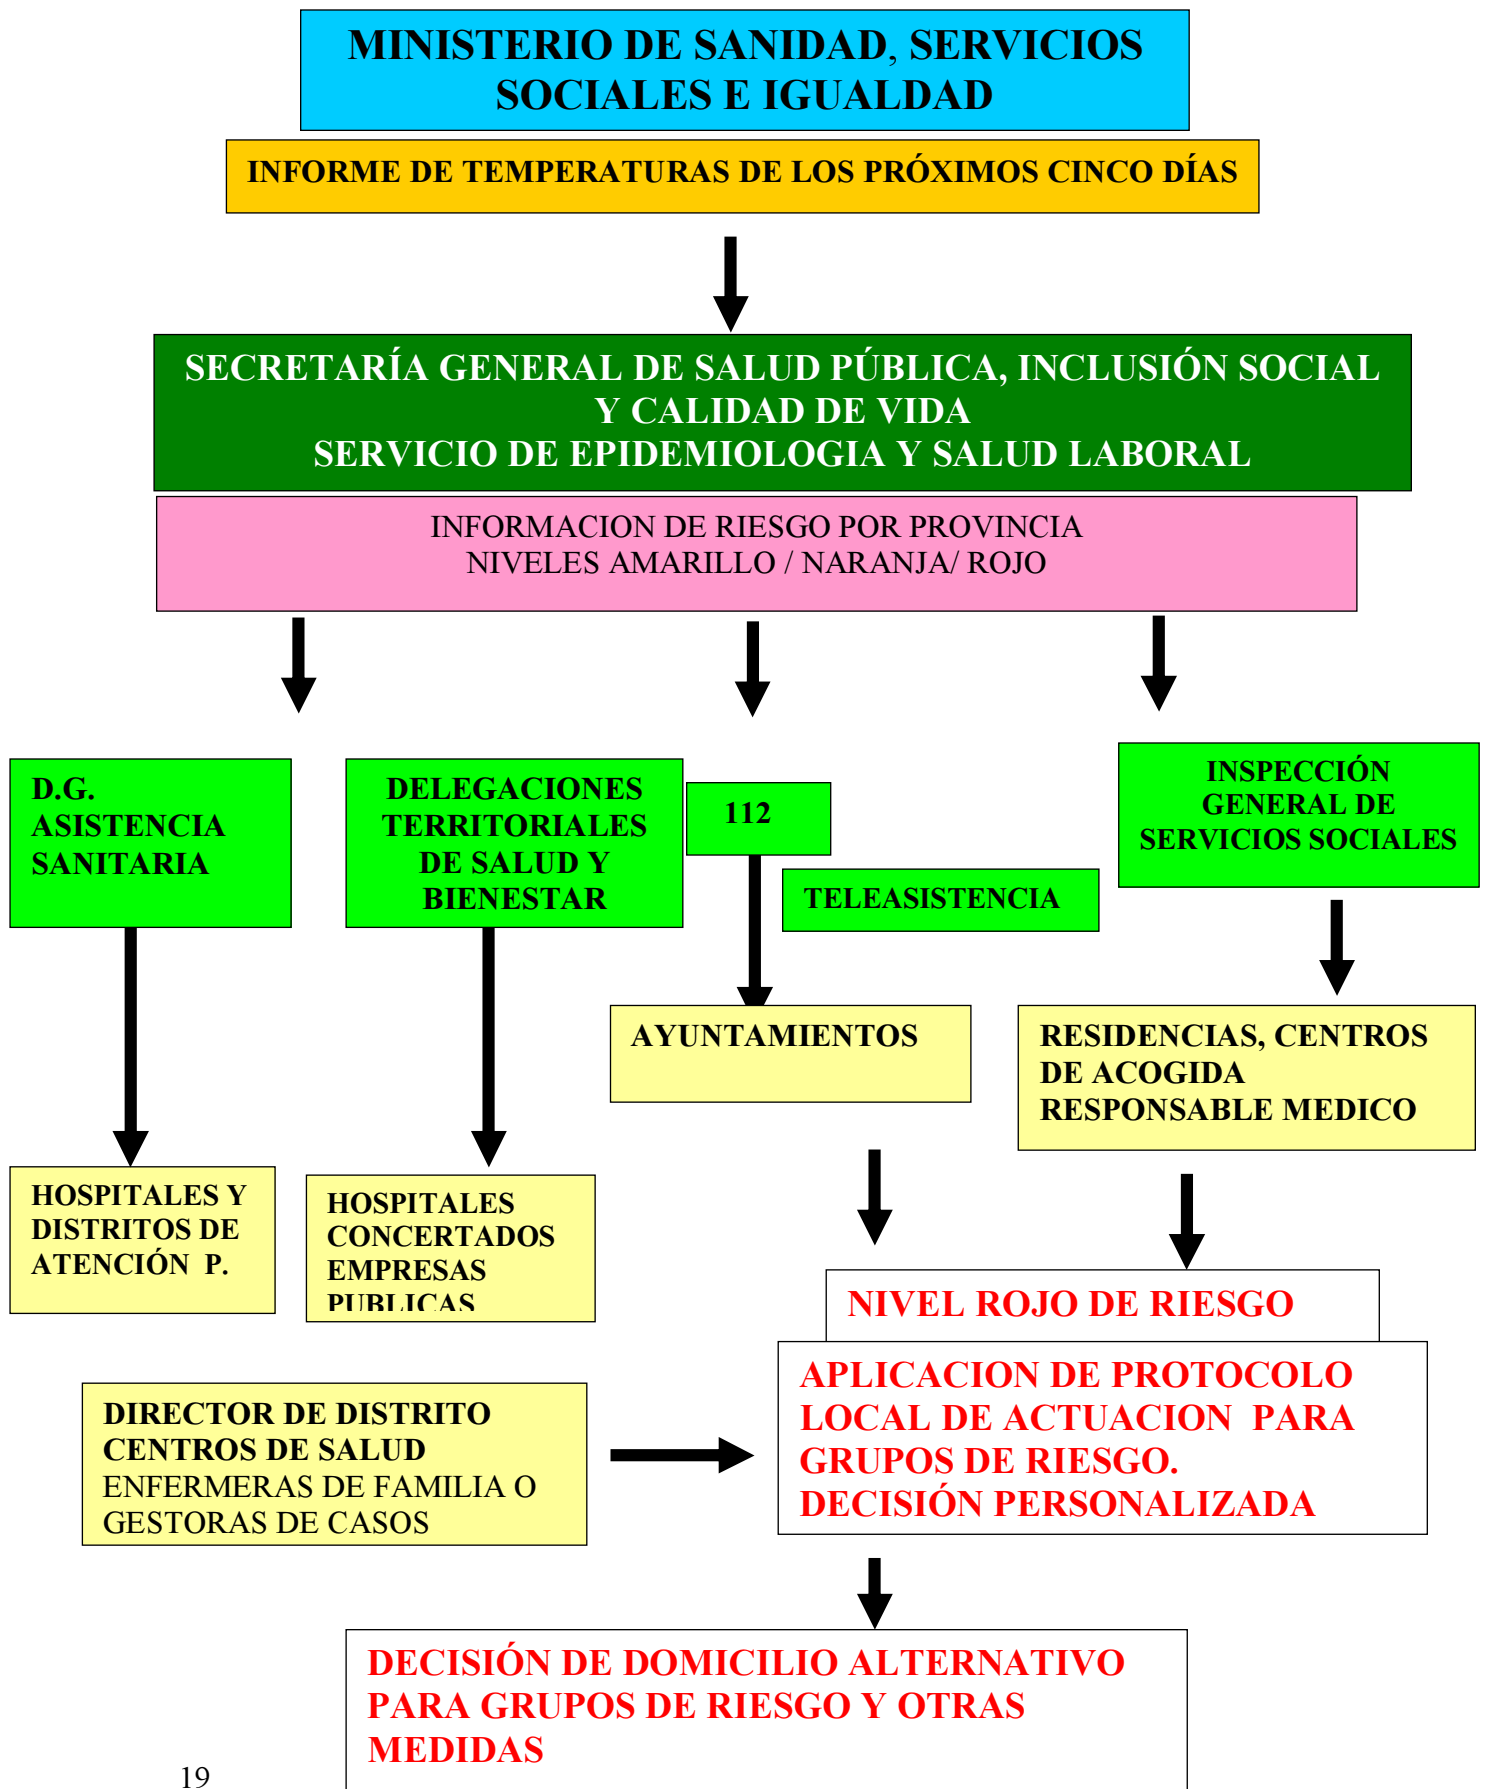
MINISTERIO DE SANIDAD, SERVICIOS SOCIALES E IGUALDAD

INFORME DE TEMPERATURAS DE LOS PRÓXIMOS CINCO DÍAS

SECRETARÍA GENERAL DE SALUD PÚBLICA, INCLUSIÓN SOCIAL Y CALIDAD DE VIDA
SERVICIO DE EPIDEMIOLOGIA Y SALUD LABORAL

INFORMACION DE RIESGO POR PROVINCIA
NIVELES AMARILLO / NARANJA/ ROJO

D.G. ASISTENCIA SANITARIA

DELEGACIONES TERRITORIALES DE SALUD Y BIENESTAR

112

TELEASISTENCIA

INSPECCIÓN GENERAL DE SERVICIOS SOCIALES

AYUNTAMIENTOS

RESIDENCIAS, CENTROS DE ACOGIDA
RESPONSABLE MEDICO

HOSPITALES Y DISTRITOS DE ATENCIÓN P.

HOSPITALES CONCERTADOS EMPRESAS PUBLICAS

NIVEL ROJO DE RIESGO

APLICACION DE PROTOCOLO LOCAL DE ACTUACION PARA GRUPOS DE RIESGO.
DECISIÓN PERSONALIZADA

DIRECTOR DE DISTRITO
CENTROS DE SALUD
ENFERMERAS DE FAMILIA O GESTORAS DE CASOS

DECISIÓN DE DOMICILIO ALTERNATIVO PARA GRUPOS DE RIESGO Y OTRAS MEDIDAS

19